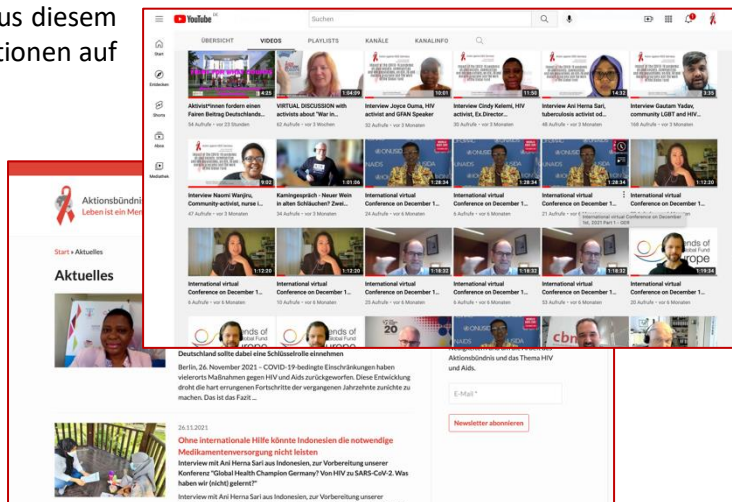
us diesem
tionen auf

YouTube DE

Suchen

Start
Entdecken
Shorts
Abos
Mediathek

ÜBERSICHT VIDEOS PLAYLISTS KANÄLE KANALINFO

4:25
Aktivist*innen fordern einen Fairen Beitrag Deutschlands...
54 Aufrufe • vor 23 Stunden

1:04:09
VIRTUAL DISCUSSION with activists about "War in...
62 Aufrufe • vor 5 Monaten

10:01
Interview Joyce Ouma, HIV activist and GFAN Speaker
32 Aufrufe • vor 5 Monaten

11:50
Interview Cindy Kelemi, HIV activist, Ex.Director...
39 Aufrufe • vor 5 Monaten

14:32
Interview Ani Herna Sari, tuberculosis activist od...
48 Aufrufe • vor 5 Monaten

3:35
Interview Gautam Yadav, community LGBT and HIV...
168 Aufrufe • vor 5 Monaten

9:02
Interview Naomi Wanjiru, Community-activist, nurse i...
47 Aufrufe • vor 5 Monaten

1:01:06
Kamingespräch - Neuer Wein in alten Schläuchen? Zwei...
24 Aufrufe • vor 5 Monaten

1:28:34
International virtual Conference on December 1...
24 Aufrufe • vor 6 Monaten

1:28:34
International virtual Conference on December 1...
6 Aufrufe • vor 6 Monaten

1:28:34
International virtual Conference on December 1...
21 Aufrufe • vor 6 Monaten
International virtual Conference on December 1st, 2021 Part 1 - GER

1:12:20
International virtual Conference on December 1...

1:12:20
International virtual Conference on December 1...
6 Aufrufe • vor 6 Monaten

1:12:20
International virtual Conference on December 1...
10 Aufrufe • vor 6 Monaten

1:18:32
International virtual Conference on December 1...
25 Aufrufe • vor 6 Monaten

1:18:32
International virtual Conference on December 1...
6 Aufrufe • vor 6 Monaten

1:18:32
International virtual Conference on December 1...
53 Aufrufe • vor 6 Monaten

1:19:34
International virtual Conference on December 1...
20 Aufrufe • vor 6 Monaten

Aktionsbündni
Leben ist ein Men

Start » Aktuelles

Aktuelles

Deutschland sollte dabei eine Schlüsselrolle einnehmen
Berlin, 26. November 2021 – COVID-19-bedingte Einschränkungen haben vielerorts Maßnahmen gegen HIV und Aids zurückgeworfen. Diese Entwicklung droht die hart errungenen Fortschritte der vergangenen Jahrzehnte zunichte zu machen. Das ist das Fazit ...

Aktionsbündnis und das Thema HIV und Aids.

E-Mail *

Newsletter abonnieren

26.11.2021
Ohne internationale Hilfe könnte Indonesien die notwendige Medikamentenversorgung nicht leisten
Interview mit Ani Herna Sari aus Indonesien, zur Vorbereitung unserer Konferenz "Global Health Champion Germany? Von HIV zu SARS-CoV-2. Was haben wir (nicht) gelernt?"
Interview mit Ani Herna Sari aus Indonesien, zur Vorbereitung unserer